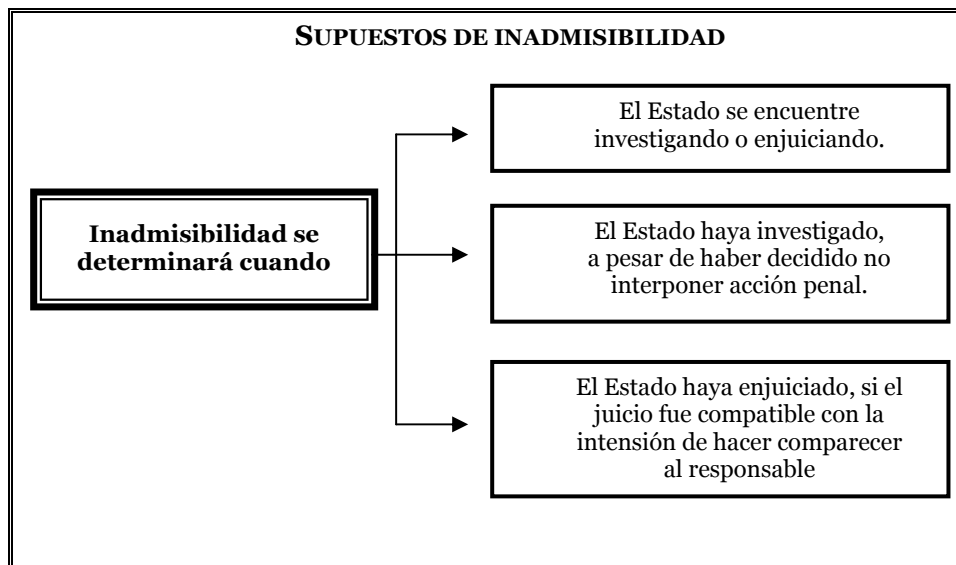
SUPUESTOS DE INADMISIBILIDAD

Inadmisibilidad se determinará cuando

El Estado se encuentre investigando o enjuiciando.

El Estado haya investigado, a pesar de haber decidido no interponer acción penal.

El Estado haya enjuiciado, si el juicio fue compatible con la intensión de hacer comparecer al responsable